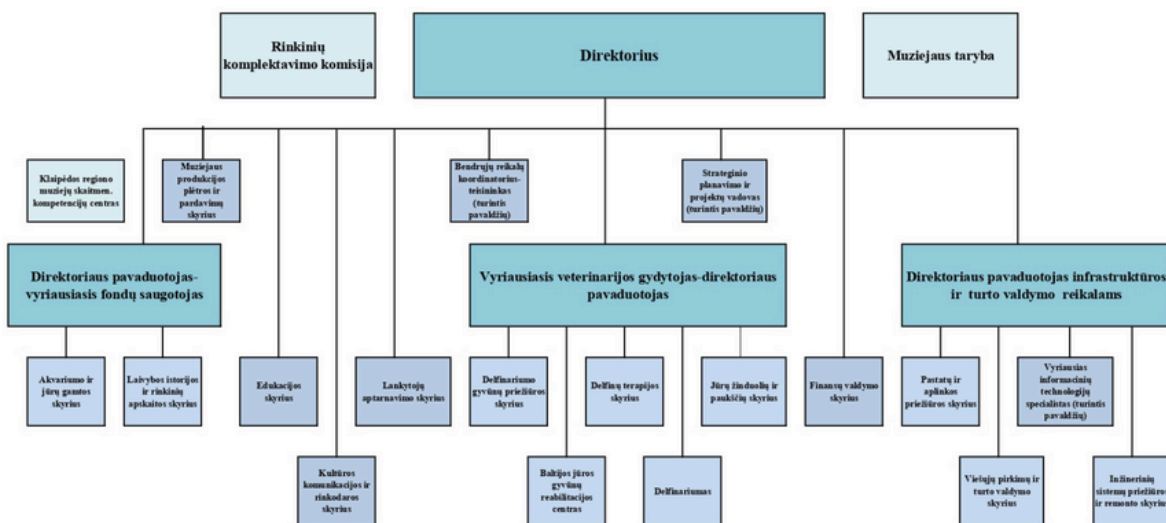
Rinkinių komplektavimo komisija

Direktorius

Muziejaus taryba

Klaipėdos regiono muziejų skaitmen. kompetencijų centras

Muziejaus produkcijos plėtros ir pardavimų skyrius

Bendrųjų reikalų koordinatorius-teisininkas (turintis pavaldžių)

Strateginio planavimo ir projektų vadovas (turintis pavaldžių)

Direktoriaus pavaduotojas-vyriausiasis fondų saugotojas

Vyriausiasis veterinarijos gydytojas-direktoriaus pavaduotojas

Direktoriaus pavaduotojas infrastruktūros ir turto valdymo reikalams

Akvariumo ir jūrų gamtos skyrius

Laivybos istorijos ir rinkinių apskaitos skyrius

Edukacijos skyrius

Lankytojų aptarnavimo skyrius

Delfinariumo gyvūnų priežiūros skyrius

Delfinų terapijos skyrius

Jūrų žinduolių ir paukščių skyrius

Finansų valdymo skyrius

Pastatų ir aplinkos priežiūros skyrius

Vyriausias informacinių technologijų specialistas (turintis pavaldžių)

Kultūros komunikacijos ir rinkodaros skyrius

Baltijos jūros gyvūnų reabilitacijos centras

Delfinariumas

Viešųjų pirkimų ir turto valdymo skyrius

Inžinerinių sistemų priežiūros ir remonto skyrius